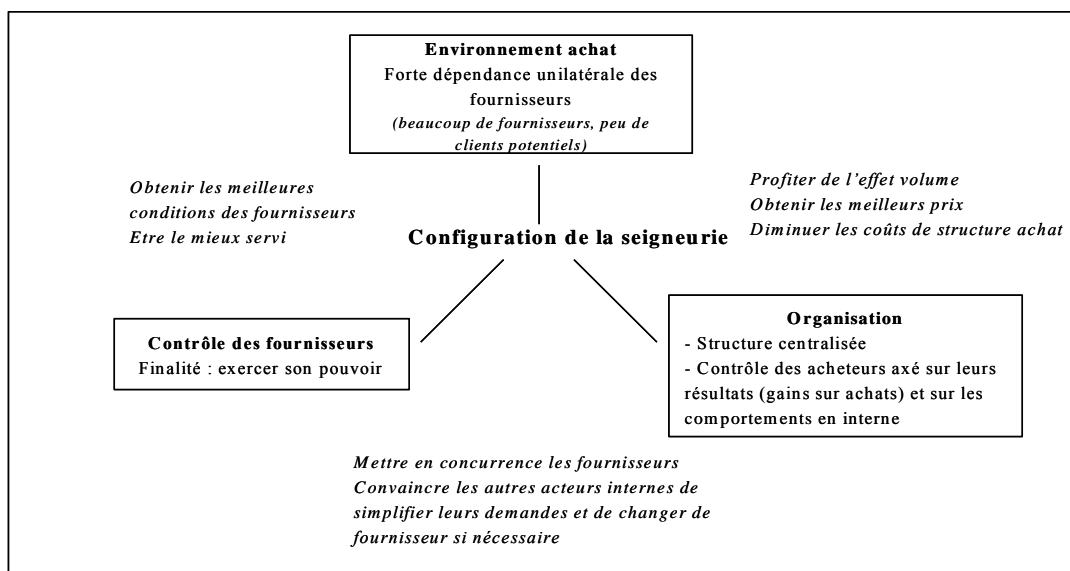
**Environnement achat**
Forte dépendance unilatérale des fournisseurs
*(beaucoup de fournisseurs, peu de clients potentiels)*

*Obtenir les meilleures conditions des fournisseurs*
*Etre le mieux servi*

*Profiter de l'effet volume*
*Obtenir les meilleurs prix*
*Diminuer les coûts de structure achat*

**Configuration de la seigneurie**

**Contrôle des fournisseurs**
Finalité : exercer son pouvoir

**Organisation**
- Structure centralisée
- Contrôle des acheteurs axé sur leurs résultats (gains sur achats) et sur les comportements en interne

*Mettre en concurrence les fournisseurs*
*Convaincre les autres acteurs internes de simplifier leurs demandes et de changer de fournisseur si nécessaire*